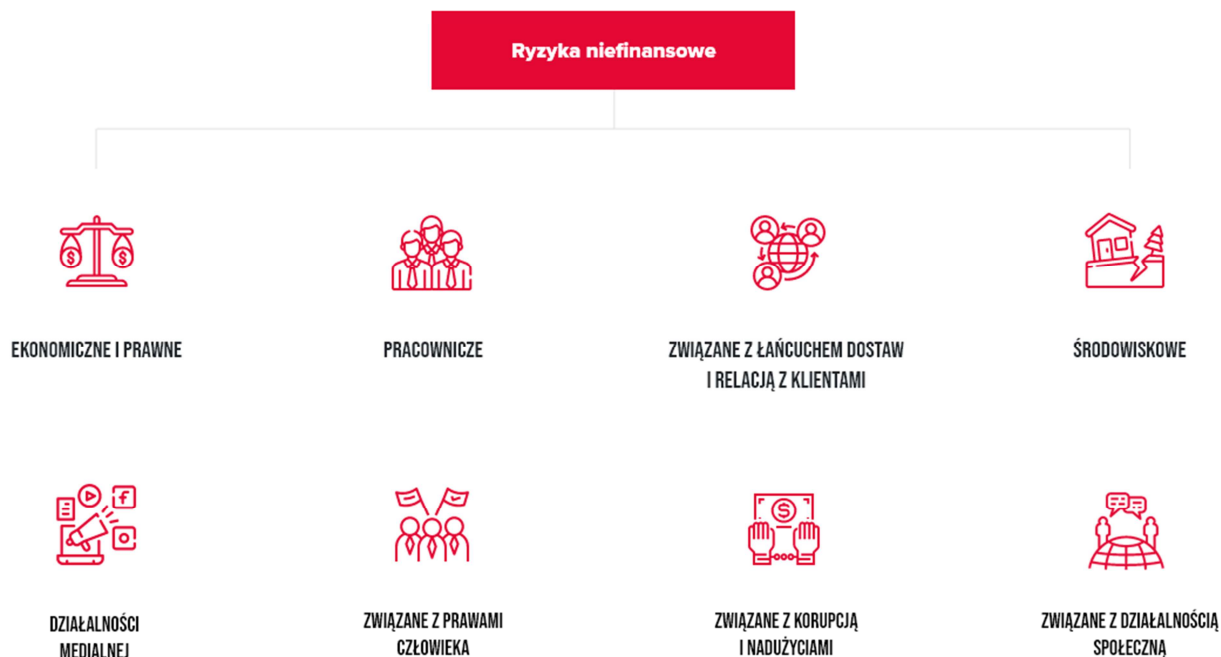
Ryzyka niefinansowe

EKONOMICZNE I PRAWNE

PRACOWNICZE

ZWIĄZANE Z ŁAŃCUCHEM DOSTAW I RELACJĄ Z KLIENTAMI

ŚRODOWISKOWE

DZIAŁALNOŚCI MEDIALNEJ

ZWIĄZANE Z PRAWAMI CZŁOWIEKA

ZWIĄZANE Z KORUPCJĄ I NADUŻYCIAMI

ZWIĄZANE Z DZIAŁALNOŚCIĄ SPOŁECZNĄ